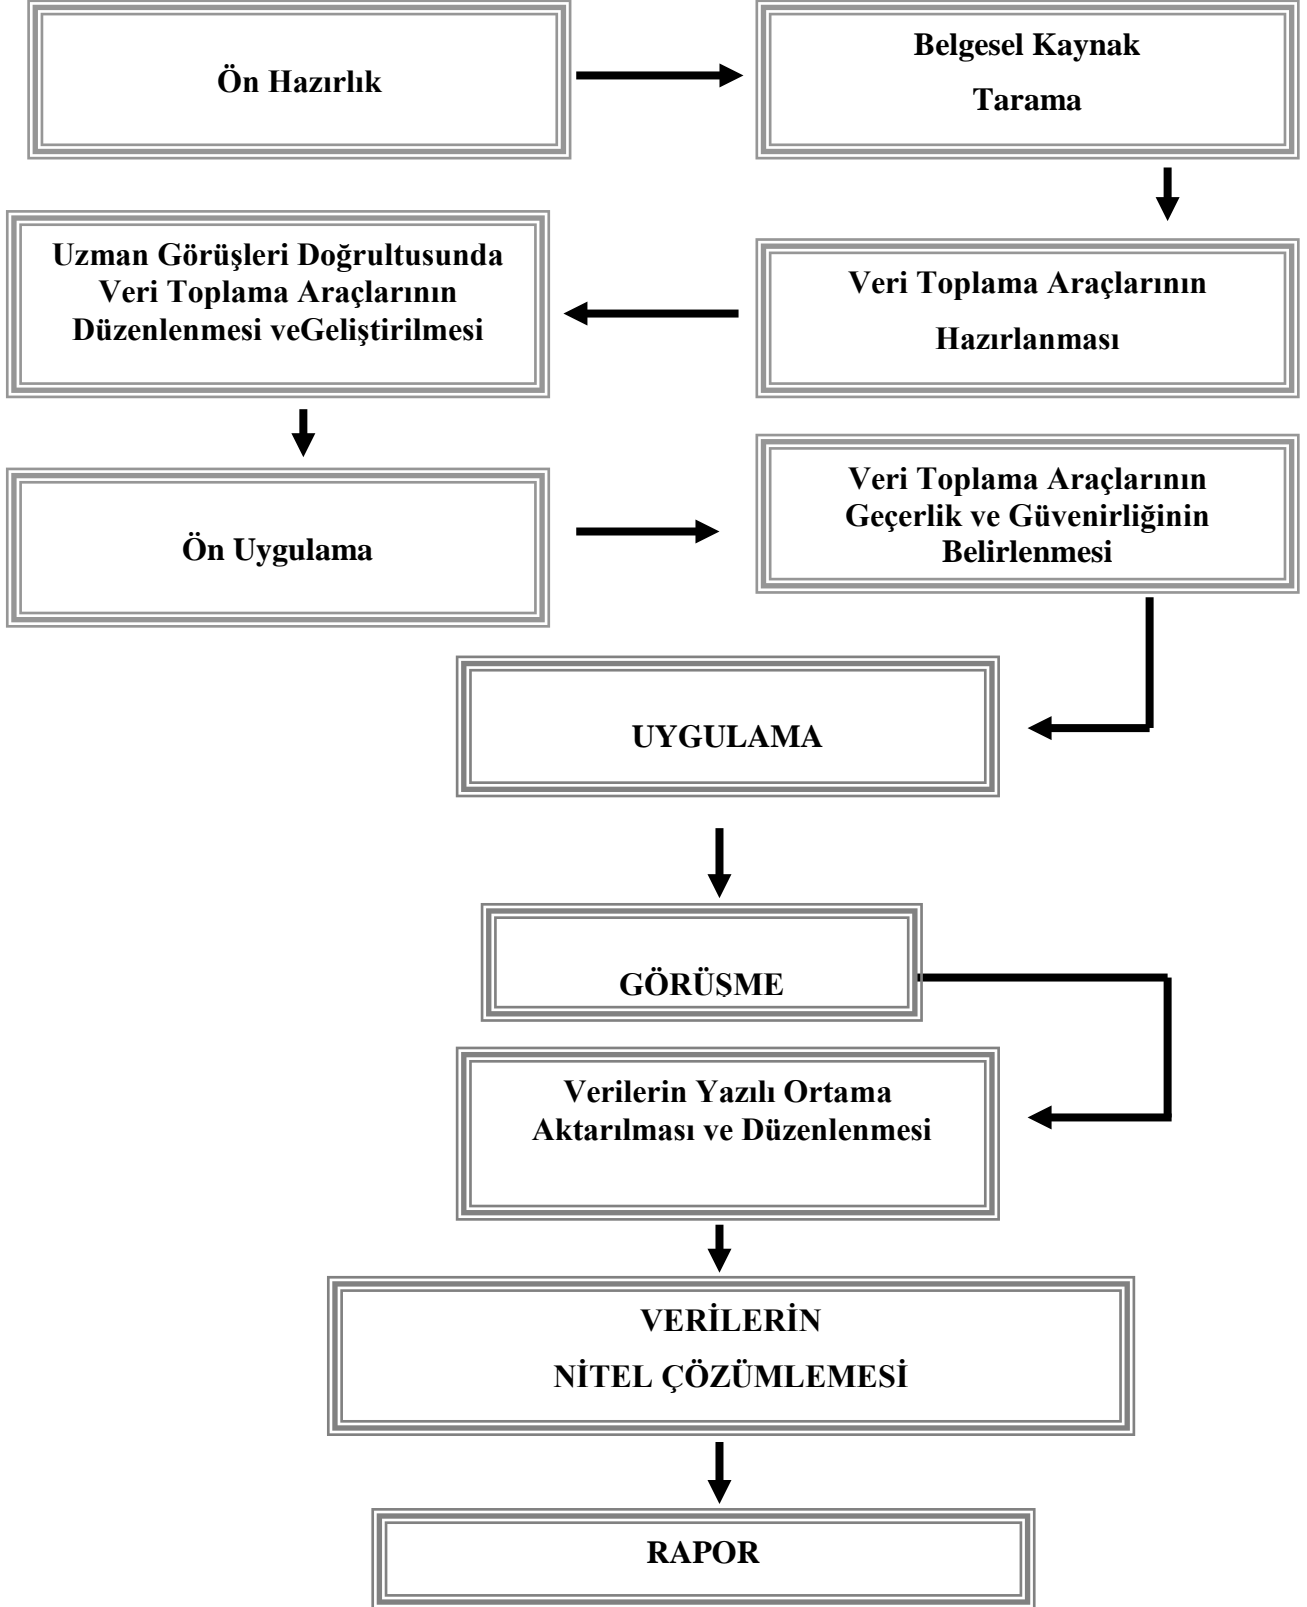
Ön Hazırlık

Belgesel Kaynak Tarama

Veri Toplama Araçlarının Hazırlanması

Uzman Görüşleri Doğrultusunda Veri Toplama Araçlarının Düzenlenmesi veGeliştirilmesi

Ön Uygulama

Veri Toplama Araçlarının Geçerlik ve Güvenirliğinin Belirlenmesi

UYGULAMA

GÖRÜŞME

Verilerin Yazılı Ortama Aktarılması ve Düzenlenmesi

VERİLERİN NİTEL ÇÖZÜMLEMESİ

RAPOR